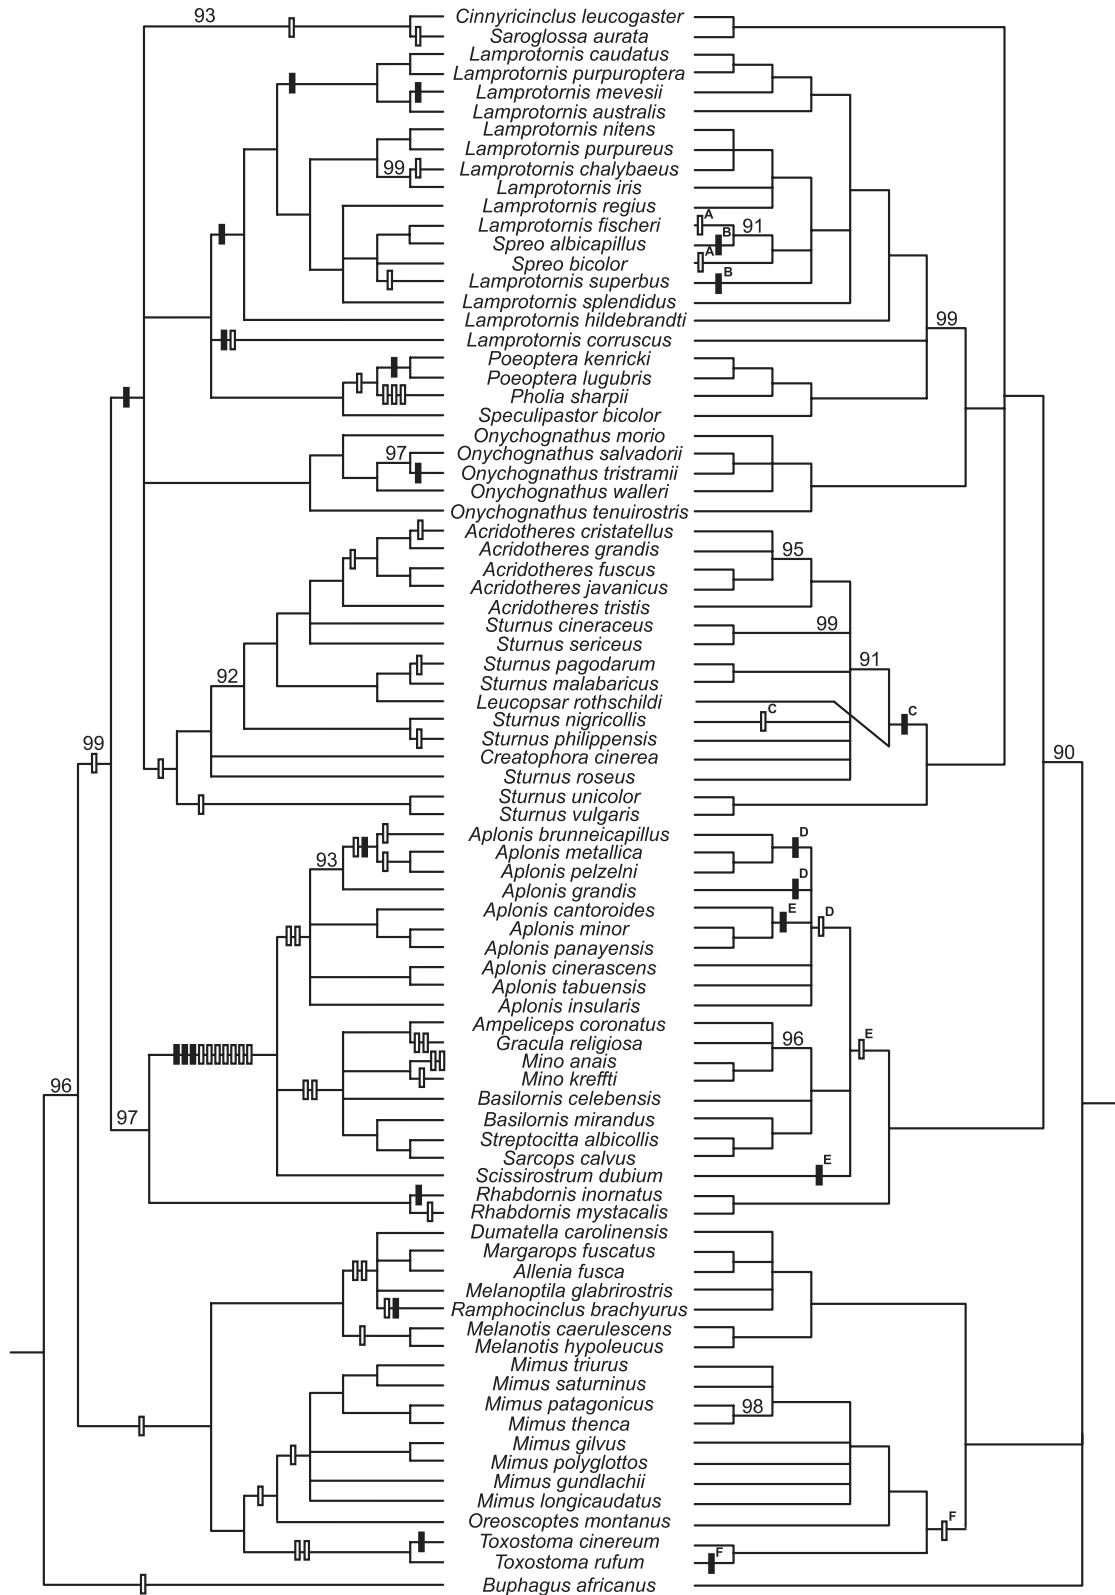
93
Cinnyricinclus leucogaster
Saroglossa aurata
Lamprotornis caudatus
Lamprotornis purpuroptera
Lamprotornis mevesii
Lamprotornis australis
Lamprotornis nitens
Lamprotornis purpureus
99
Lamprotornis chalybaeus
Lamprotornis iris
Lamprotornis regius
Lamprotornis fischeri
A
B
91
Spreo albicapillus
Spreo bicolor
A
Lamprotornis superbus
B
Lamprotornis splendidus
Lamprotornis hildebrandti
99
Lamprotornis corruscus
Poeoptera kenricki
Poeoptera lugubris
Pholia sharpii
Speculipastor bicolor
Onychognathus morio
97
Onychognathus salvadorii
Onychognathus tristramii
Onychognathus walleri
Onychognathus tenuirostris
Acridotheres cristatellus
Acridotheres grandis
95
Acridotheres fuscus
Acridotheres javanicus
Acridotheres tristis
Sturnus cineraceus
99
Sturnus sericeus
Sturnus pagodarum
91
92
Sturnus malabaricus
Leucopsar rothschildi
Sturnus nigricollis
C
C
Sturnus philippensis
Creatophora cinerea
99
Sturnus roseus
90
Sturnus unicolor
Sturnus vulgaris
Aplonis brunneicapillus
D
Aplonis metallica
93
Aplonis pelzelni
D
Aplonis grandis
Aplonis cantoroides
E
D
Aplonis minor
Aplonis panayensis
Aplonis cinerascens
Aplonis tabuensis
Aplonis insularis
Ampeliceps coronatus
Gracula religiosa
96
E
Mino anais
Mino kreffti
96
Basilornis celebensis
Basilornis mirandus
97
Streptocitta albicollis
Sarcops calvus
Scissirostrum dubium
E
Rhabdornis inornatus
Rhabdornis mystacalis
Dumatella carolinensis
Margarops fuscatus
Allenia fusca
Melanoptila glabrirostris
Ramphocinclus brachyurus
Melanotis caerulescens
Melanotis hypoleucus
Mimus triurus
Mimus saturninus
Mimus patagonicus
98
Mimus thenca
Mimus gilvus
Mimus polyglottos
Mimus gundlachii
Mimus longicaudatus
Oreoscoptes montanus
F
Toxostoma cinereum
Toxostoma rufum
F
Buphagus africanus